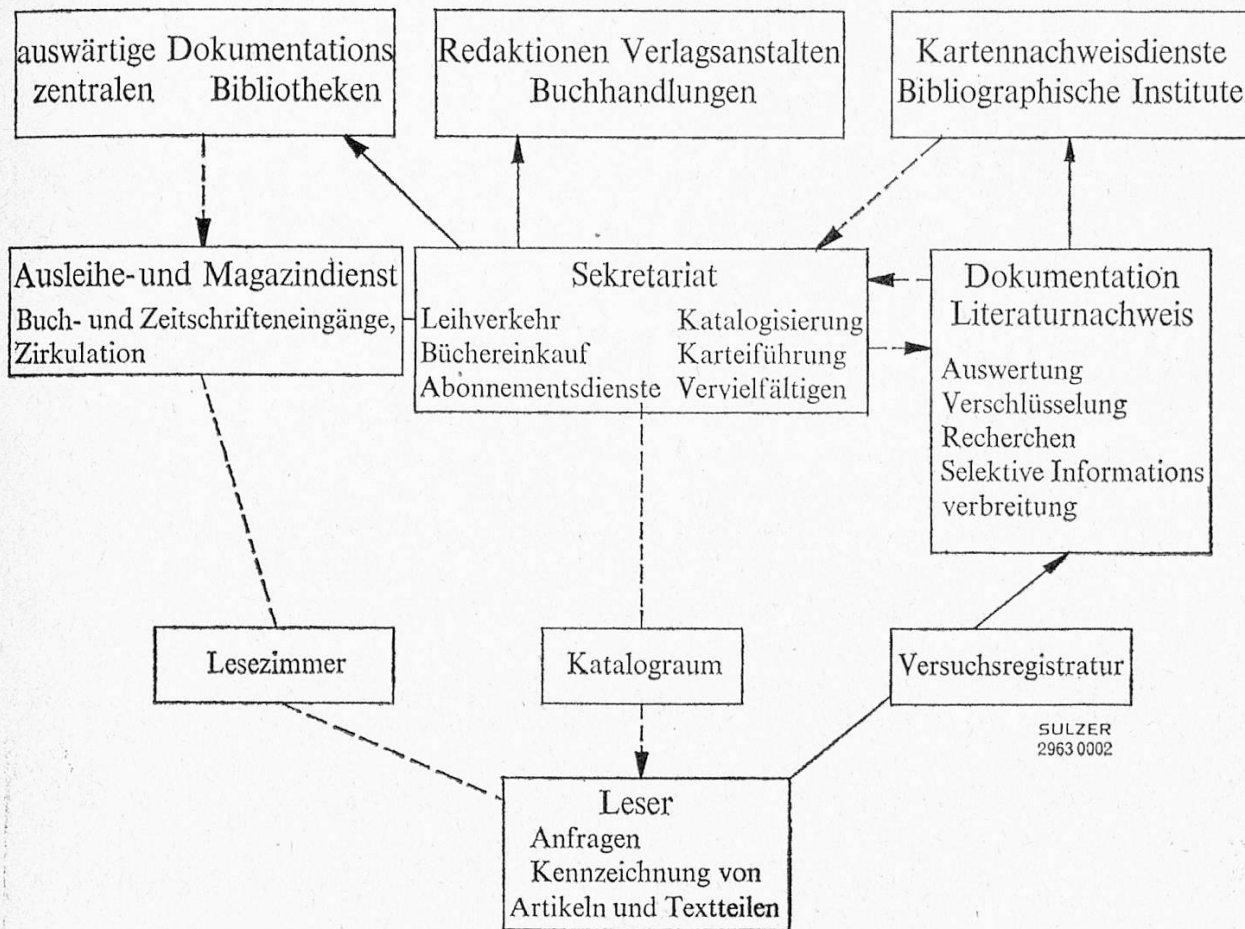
auswärtige Dokumentations zentralen Bibliotheken

Redaktionen Verlagsanstalten Buchhandlungen

Kartennachweisdienste Bibliographische Institute

Ausleihe-und Magazindienst
Buch- und Zeitschrifteneingänge, Zirkulation

Sekretariat
Leihverkehr
Büchereinkauf
Abonnementsdienste
Katalogisierung
Karteiführung
Vervielfältigen

Dokumentation Literaturnachweis
Auswertung
Verschlüsselung
Recherchen
Selektive Informations verbreitung

Lesezimmer

Katalograum

Versuchsregistratur

SULZER
2963 0002

Leser
Anfragen
Kennzeichnung von Artikeln und Textteilen